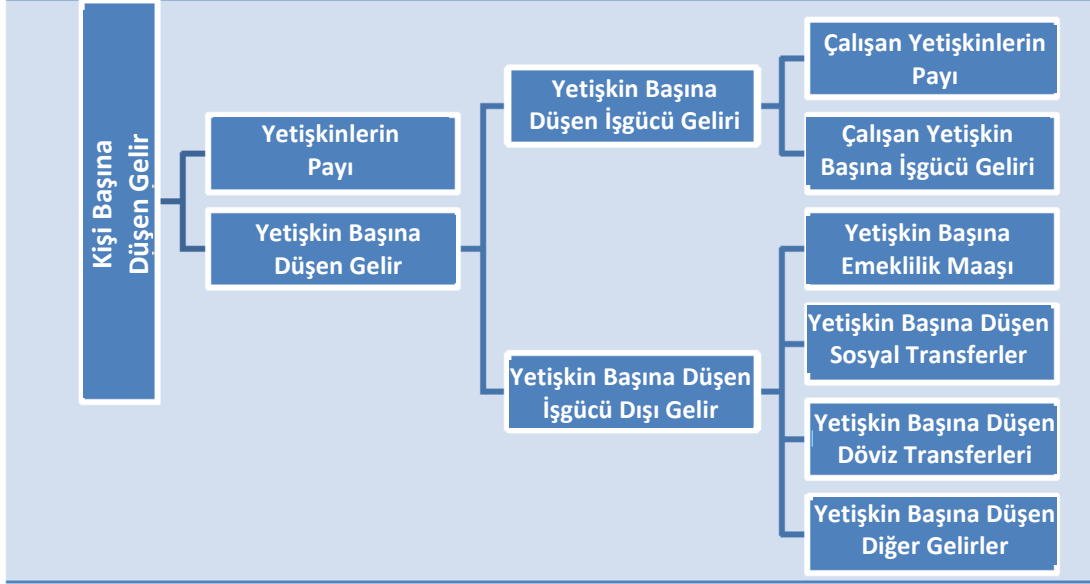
Kişi Başına Düşen Gelir

Yetişkinlerin Payı

Yetişkin Başına Düşen Gelir

Yetişkin Başına Düşen İşgücü Geliri

Yetişkin Başına Düşen İşgücü Dışı Gelir

Çalışan Yetişkinlerin Payı

Çalışan Yetişkin Başına İşgücü Geliri

Yetişkin Başına Emeklilik Maaşı

Yetişkin Başına Düşen Sosyal Transferler

Yetişkin Başına Düşen Döviz Transferleri

Yetişkin Başına Düşen Diğer Gelirler